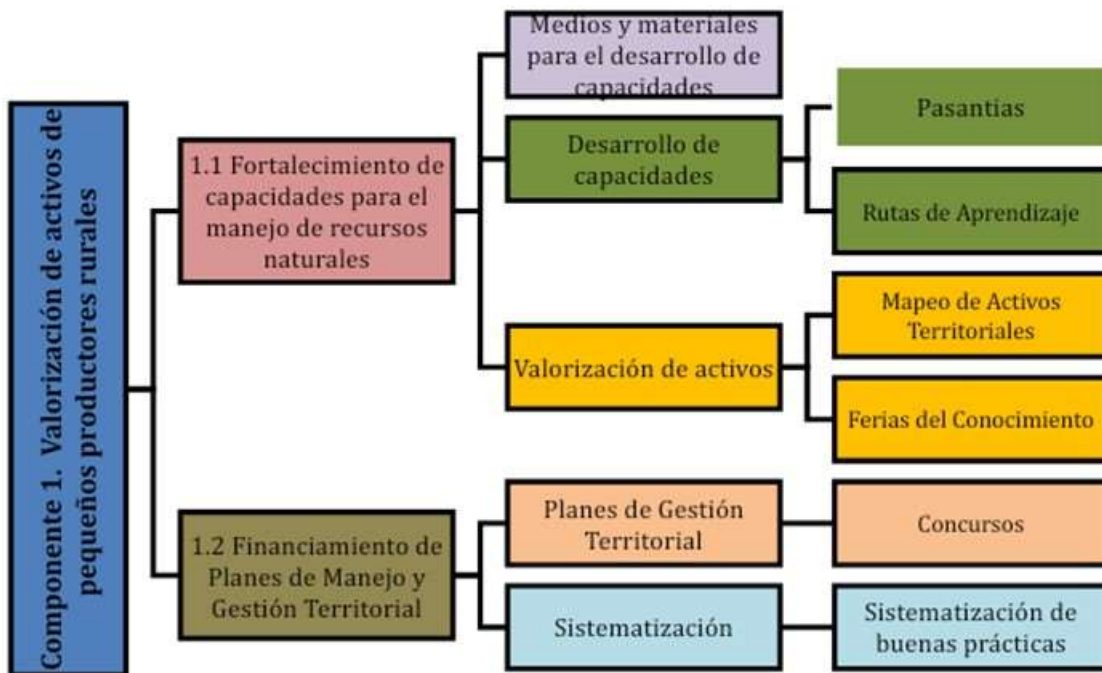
Componente 1. Valorización de activos de pequeños productores rurales

1.1 Fortalecimiento de capacidades para el manejo de recursos naturales

Medios y materiales para el desarrollo de capacidades

Desarrollo de capacidades

Pasantias

Rutas de Aprendizaje

Valorización de activos

Mapeo de Activos Territoriales

Ferias del Conocimiento

1.2 Financiamiento de Planes de Manejo y Gestión Territorial

Planes de Gestión Territorial

Concursos

Sistematización

Sistematización de buenas prácticas